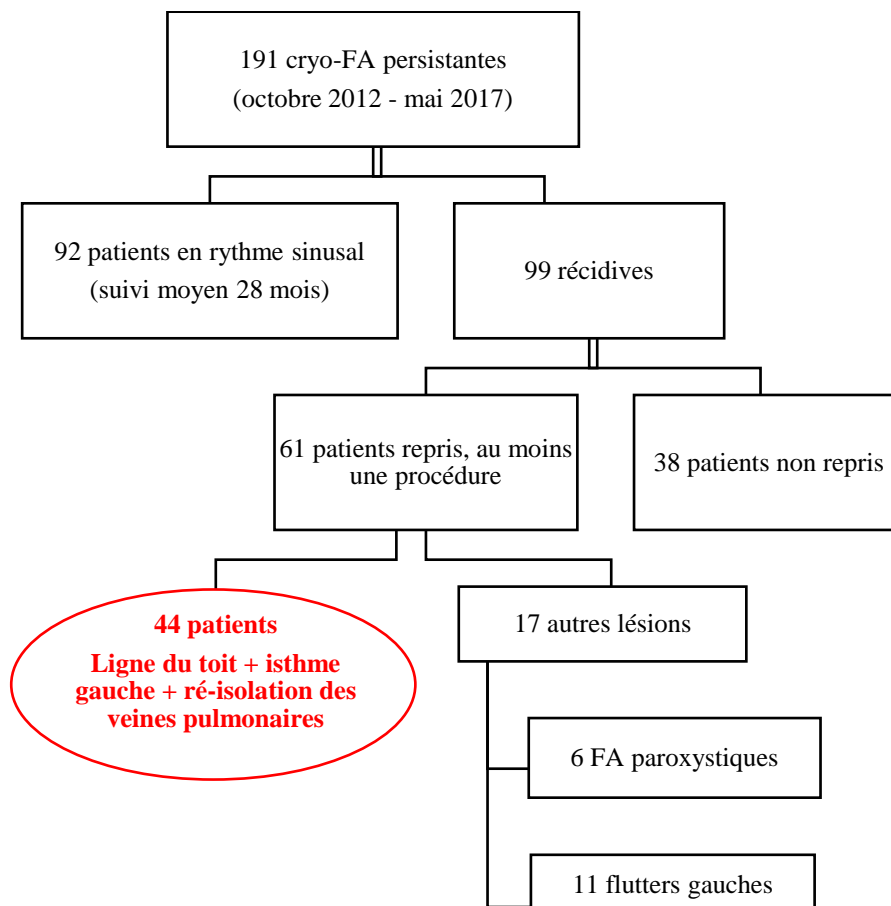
191 cryo-FA persistantes
(octobre 2012 - mai 2017)

92 patients en rythme sinusal
(suivi moyen 28 mois)

99 récidives

61 patients repris, au moins une procédure

38 patients non repris

44 patients
Ligne du toit + isthme gauche + ré-isolation des veines pulmonaires

17 autres lésions

6 FA paroxystiques

11 flutters gauches